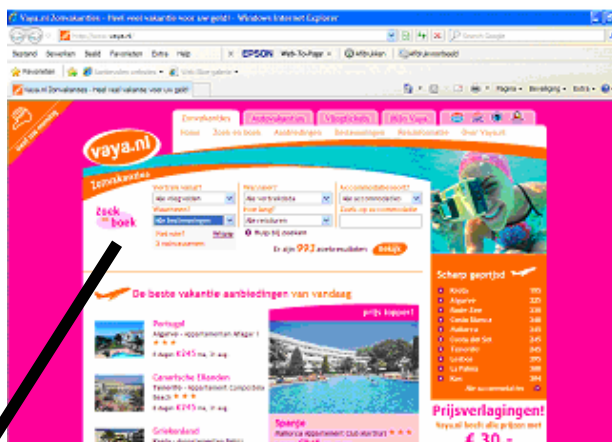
Vaya.nl Zonvakanties - Heel veel vakantie voor uw geld! - Windows Internet Explorer

http://www.vaya.nl

Bestand Bewerken Beeld Favorieten Extra Help

EPSON Web-To-Page Afdrukken Afdrukvoorbeeld

Favorieten

Vaya.nl Zonvakanties - Heel veel vakantie voor uw geld!

Pagina Beveiliging Extra

veel zon voordelig

vaya.nl

Zonvakanties Autovakanties Vliegtickets Wintersport

Home Zoek en boek Aanbiedingen Bestemmingen Reisinformatie Over Vaya.nl

Zonvakanties

zoek en boek

Vertrek vanaf? Alle vliegvelden

Waarheen? Alle bestemmingen

Wanneer? Alle vertrekdata

Hoe lang? Alle reisduren

Accommodatietype? Alle accommodaties

Zoek op accommodatie

Reis voor: 2 reizigers Wijzig

Er zijn 993 zoekresultaten bekijk

De beste vakantie aanbiedingen van vandaag

Portugal
Algarve - Appartementen
8 dagen €245 ma. 31 aug

Canarische Eilanden
Tenerife - Appartement
8 dagen €245 ma. 31 aug

Griekenland

prijs toppers!

Spanje
Mallorca Appartement Club

Scherp geprijsd

Kreta 195
Algarve 225
Costa Blanca 245
Mallorca 245
Costa del Sol 245
Tenerife 245
Lesbos 245
La Palma 245

Prijsverlagingen!
€ 30,-